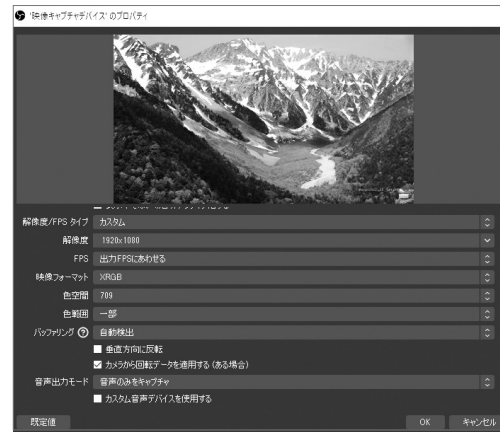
'映像キャプチャデバイス' のプロパティ

解像度/FPS タイプ カスタム
解像度 1920x1080
FPS 出力FPSにあわせる
映像フォーマット XRGB
色空間 709
色範囲 一部
バッファリング ? 自動検出
垂直方向に反転
カメラから回転データを適用する (ある場合)
音声出力モード 音声のみをキャプチャ
カスタム音声デバイスを使用する
既定値 OK キャンセル